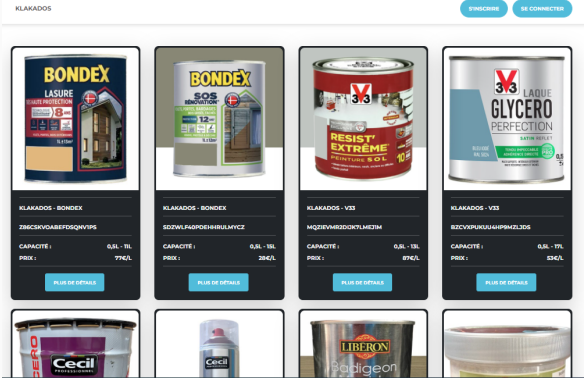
KLAKADOS

S'INSCRIRE

SE CONNECTER

BONDEX
LASURE
HAUTE PROTECTION

KLAKADOS - BONDEX

Z8GCSKVOABEFDSQNV1PS

CAPACITÉ : 0,5L - 11L

PRIX : 77€/L

PLUS DE DÉTAILS

BONDEX
SOS RÉNOVATION

KLAKADOS - BONDEX

SDZWLF40PDEHHRULMYCZ

CAPACITÉ : 0,5L - 15L

PRIX : 28€/L

PLUS DE DÉTAILS

V33
RESIST' EXTRÊME
PEINTURE SOL

KLAKADOS - V33

MQZIEVMR2DJK7LMEJ1M

CAPACITÉ : 0,5L - 13L

PRIX : 87€/L

PLUS DE DÉTAILS

V33
LAQUE
GLYCERO
PERFECTION
SATIN

KLAKADOS - V33

BZCVXPUKUU4HP9MZLJDS

CAPACITÉ : 0,5L - 17L

PRIX : 53€/L

PLUS DE DÉTAILS

Cecil
PROFESSIONNEL

Cecil

LIBERON
Badigeon